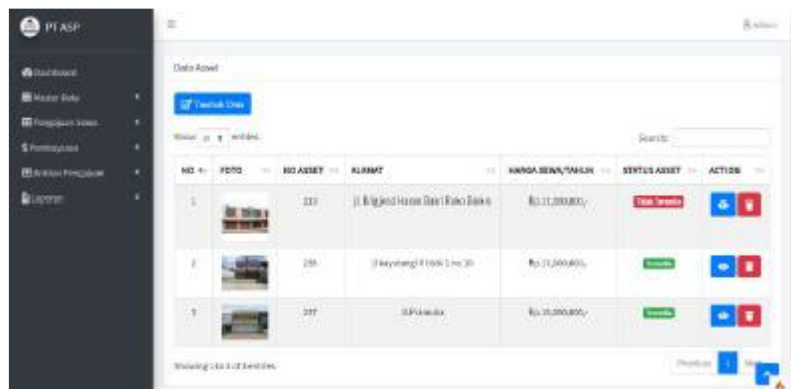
PT ASP

Dashboard
Master Data
Pengajuan Sewa
Pembayaran
Riwayat Penyewaan
Laporan

≡

admin

Data Aset

Tambah Data

Show 10 entries

Search:

| NO | FOTO | NO ASSET | ALAMAT | HARGA SEWA/TAHUN | STATUS ASSET | ACTION |
|---|---|---|---|---|---|---|
| 1 | | 223 | Jl. Brigjend Hasan Basri Ruko Banko | Rp.11,000,000,- | Tidak Tersedia | |
| 2 | | 235 | Jl Kayutangi II Blok 1 no 30 | Rp.12,000,000,- | Tersedia | |
| 3 | | 337 | Jl.Pramuka | Rp.15,000,000,- | Tersedia | |

Showing 1 to 3 of 3 entries

Previous 1 Next